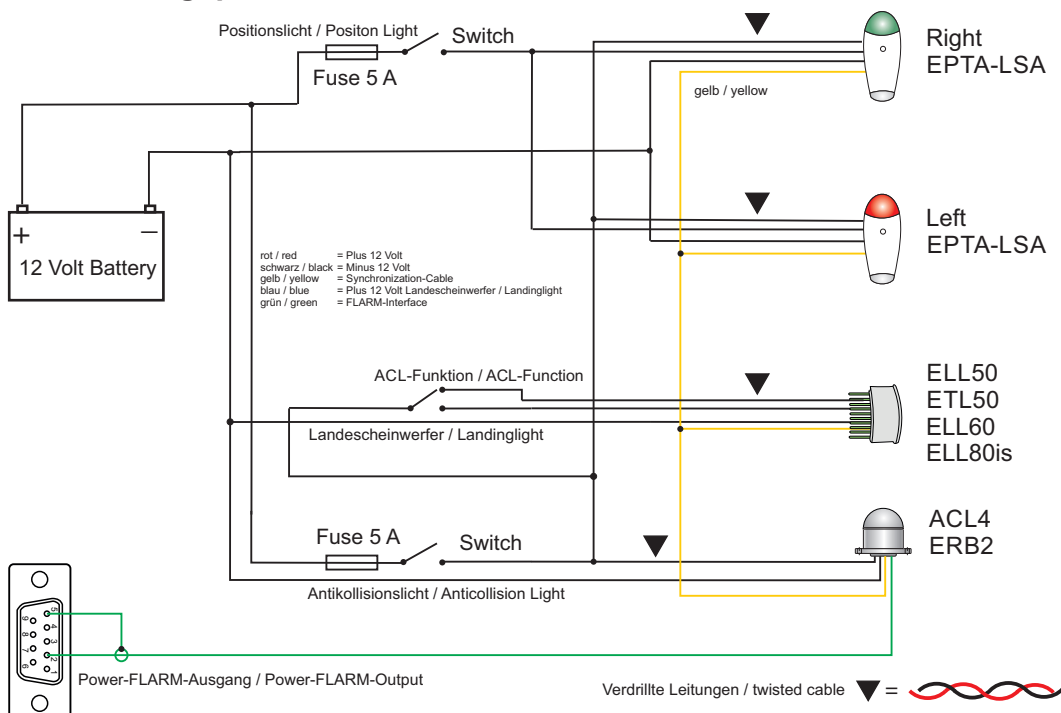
Positionslicht / Positon Light

Switch

Fuse 5 A

Right
EPTA-LSA

gelb / yellow

+

–

12 Volt Battery

Left
EPTA-LSA

| | |
|---|---|
| rot / red | = Plus 12 Volt |
| schwarz / black | = Minus 12 Volt |
| gelb / yellow | = Synchronization-Cable |
| blau / blue | = Plus 12 Volt Landescheinwerfer / Landinglight |
| grün / green | = FLARM-Interface |

ACL-Funktion / ACL-Function

ELL50
ETL50
ELL60
ELL80is

Landescheinwerfer / Landinglight

Fuse 5 A

Switch

ACL4
ERB2

Antikollisionslicht / Anticollision Light

5 4 3 2 1
9 8 7 6

Power-FLARM-Ausgang / Power-FLARM-Output

Verdrillte Leitungen / twisted cable =